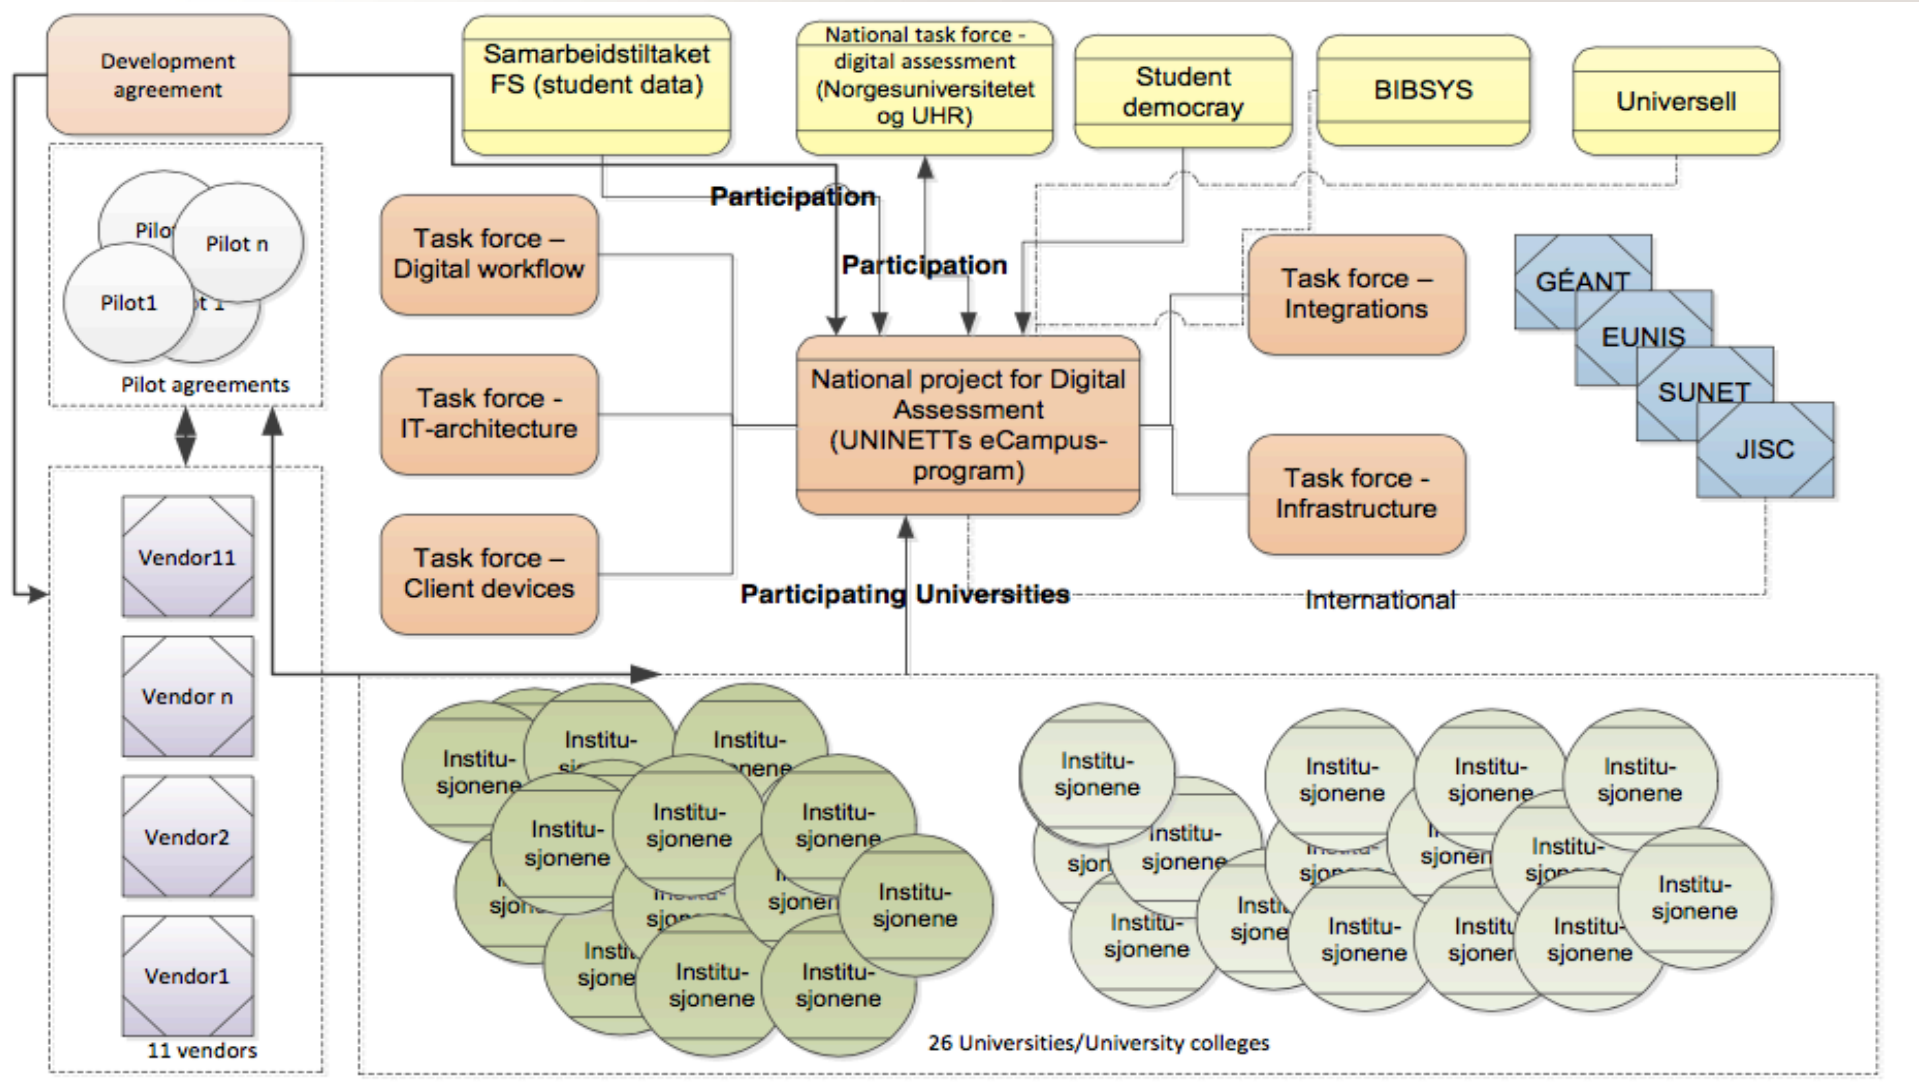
Development agreement

Samarbeidstiltaket FS (student data)

National task force - digital assessment (Norgesuniversitetet og UHR)

Student democray

BIBSYS

Universell

Participation

Participation

Pilot

Pilot n

Pilot1

Pilot agreements

Task force – Digital workflow

Task force - IT-architecture

Task force – Client devices

National project for Digital Assessment (UNINETTs eCampus-program)

Task force – Integrations

Task force - Infrastructure

GÉANT

EUNIS

SUNET

JISC

Vendor11

Vendor n

Vendor2

Vendor1

11 vendors

Participating Universities

International

Institu-sjonene

Institu-

Institu-

Institu-sjonene

Institu-sjonene

Institu-sjonene

Institu-sjonene

Institu-sjonene

Institu-sjonene

Institu-sjonene

Institu-sjonene

Institu-sjonene

Institu-sjonene

Institu-sjonene

Institu-sjonene

Institu-sjonene

Institu-sjonene

Institu-sjonene

Institu-sjonene

Institu-sjonene

26 Universities/University colleges